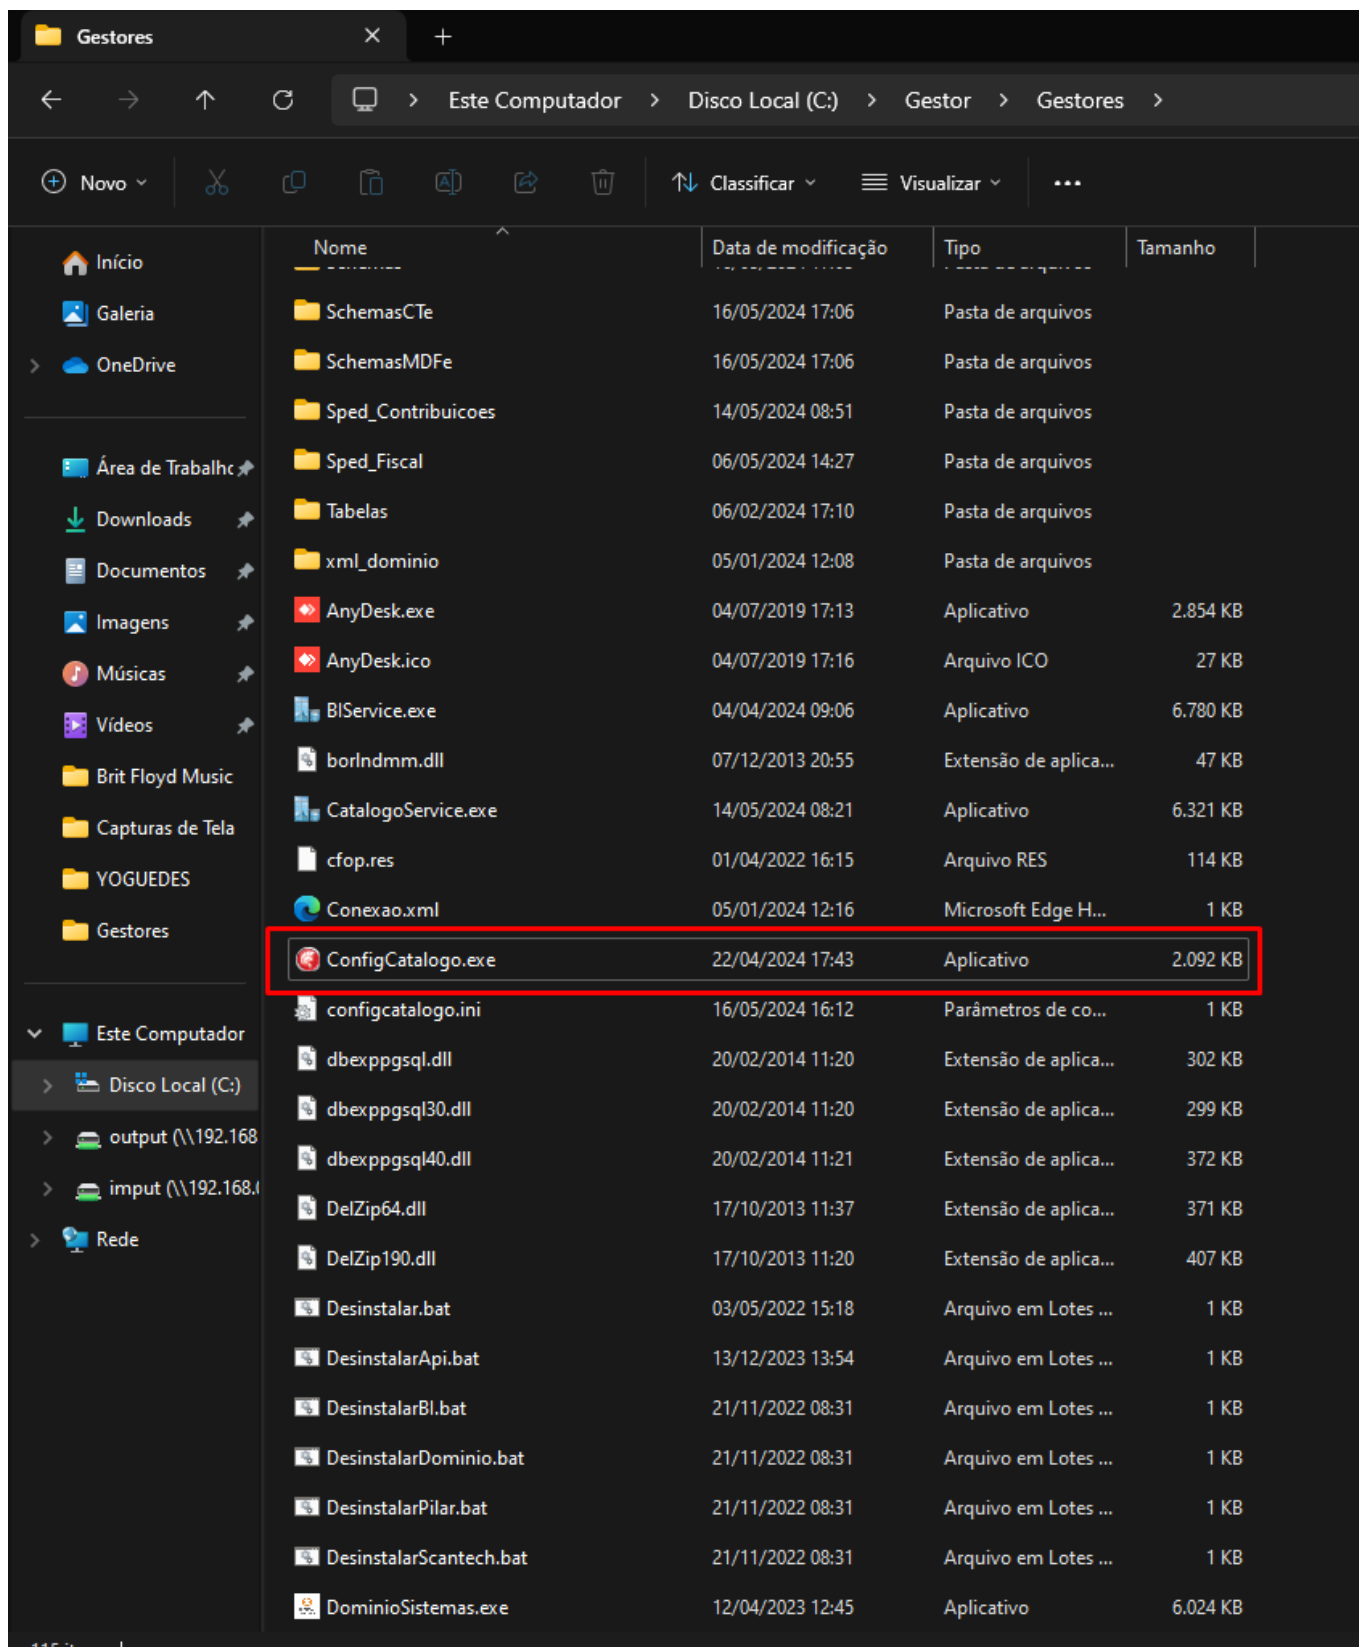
Gestores

Este Computador > Disco Local (C:) > Gestor > Gestores >

Novo Classificar Visualizar ...

Início
Galeria
OneDrive
Área de Trabalho
Downloads
Documentos
Imagens
Músicas
Vídeos
Brit Floyd Music
Capturas de Tela
YOGUEDES
Gestores
Este Computador
Disco Local (C:)
output (\\192.168
imput (\\192.168.
Rede

| Nome | Data de modificação | Tipo | Tamanho |
|---|---|---|---|
| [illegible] | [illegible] | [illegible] | |
| SchemasCTe | 16/05/2024 17:06 | Pasta de arquivos | |
| SchemasMDFe | 16/05/2024 17:06 | Pasta de arquivos | |
| Sped_Contribuicoes | 14/05/2024 08:51 | Pasta de arquivos | |
| Sped_Fiscal | 06/05/2024 14:27 | Pasta de arquivos | |
| Tabelas | 06/02/2024 17:10 | Pasta de arquivos | |
| xml_dominio | 05/01/2024 12:08 | Pasta de arquivos | |
| AnyDesk.exe | 04/07/2019 17:13 | Aplicativo | 2.854 KB |
| AnyDesk.ico | 04/07/2019 17:16 | Arquivo ICO | 27 KB |
| BIService.exe | 04/04/2024 09:06 | Aplicativo | 6.780 KB |
| borlndmm.dll | 07/12/2013 20:55 | Extensão de aplica... | 47 KB |
| CatalogoService.exe | 14/05/2024 08:21 | Aplicativo | 6.321 KB |
| cfop.res | 01/04/2022 16:15 | Arquivo RES | 114 KB |
| Conexao.xml | 05/01/2024 12:16 | Microsoft Edge H... | 1 KB |
| ConfigCatalogo.exe | 22/04/2024 17:43 | Aplicativo | 2.092 KB |
| configcatalogo.ini | 16/05/2024 16:12 | Parâmetros de co... | 1 KB |
| dbexppgsql.dll | 20/02/2014 11:20 | Extensão de aplica... | 302 KB |
| dbexppgsql30.dll | 20/02/2014 11:20 | Extensão de aplica... | 299 KB |
| dbexppgsql40.dll | 20/02/2014 11:21 | Extensão de aplica... | 372 KB |
| DelZip64.dll | 17/10/2013 11:37 | Extensão de aplica... | 371 KB |
| DelZip190.dll | 17/10/2013 11:20 | Extensão de aplica... | 407 KB |
| Desinstalar.bat | 03/05/2022 15:18 | Arquivo em Lotes ... | 1 KB |
| DesinstalarApi.bat | 13/12/2023 13:54 | Arquivo em Lotes ... | 1 KB |
| DesinstalarBI.bat | 21/11/2022 08:31 | Arquivo em Lotes ... | 1 KB |
| DesinstalarDominio.bat | 21/11/2022 08:31 | Arquivo em Lotes ... | 1 KB |
| DesinstalarPilar.bat | 21/11/2022 08:31 | Arquivo em Lotes ... | 1 KB |
| DesinstalarScantech.bat | 21/11/2022 08:31 | Arquivo em Lotes ... | 1 KB |
| DominioSistemas.exe | 12/04/2023 12:45 | Aplicativo | 6.024 KB |